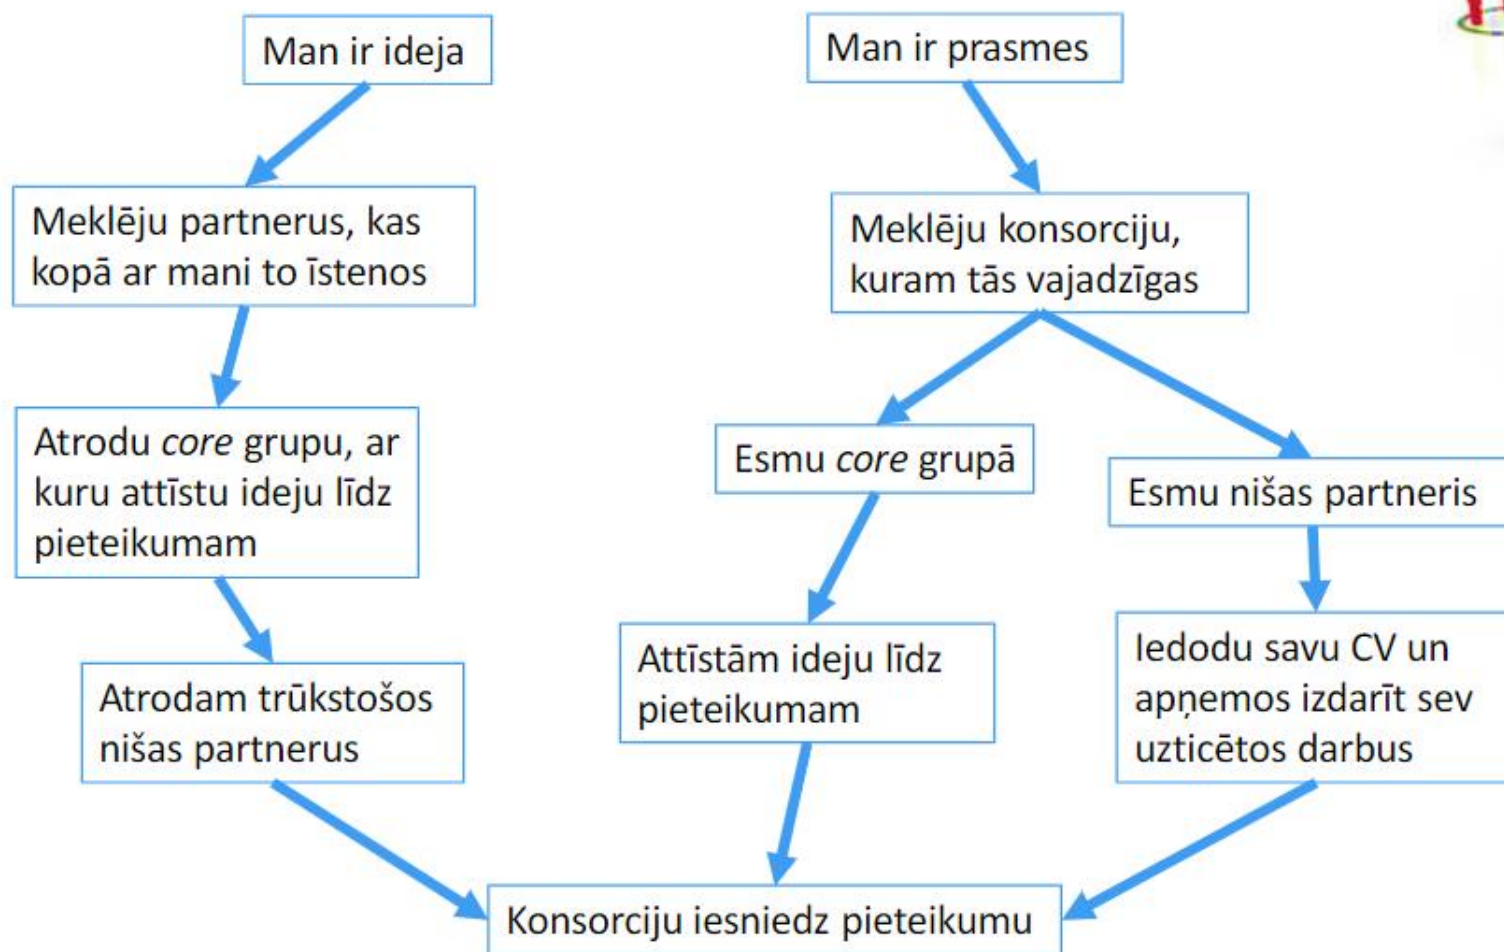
Man ir ideja

Meklēju partnerus, kas kopā ar mani to īstenos

Atrodu *core* grupu, ar kuru attīstu ideju līdz pieteikumam

Atrodam trūkstošos nišas partnerus

Man ir prasmes

Meklēju konsorciju, kuram tās vajadzīgas

Esmu *core* grupā

Attīstām ideju līdz pieteikumam

Esmu nišas partneris

Iedodu savu CV un apņemos izdarīt sev uzticētos darbus

Konsorciju iesniedz pieteikumu